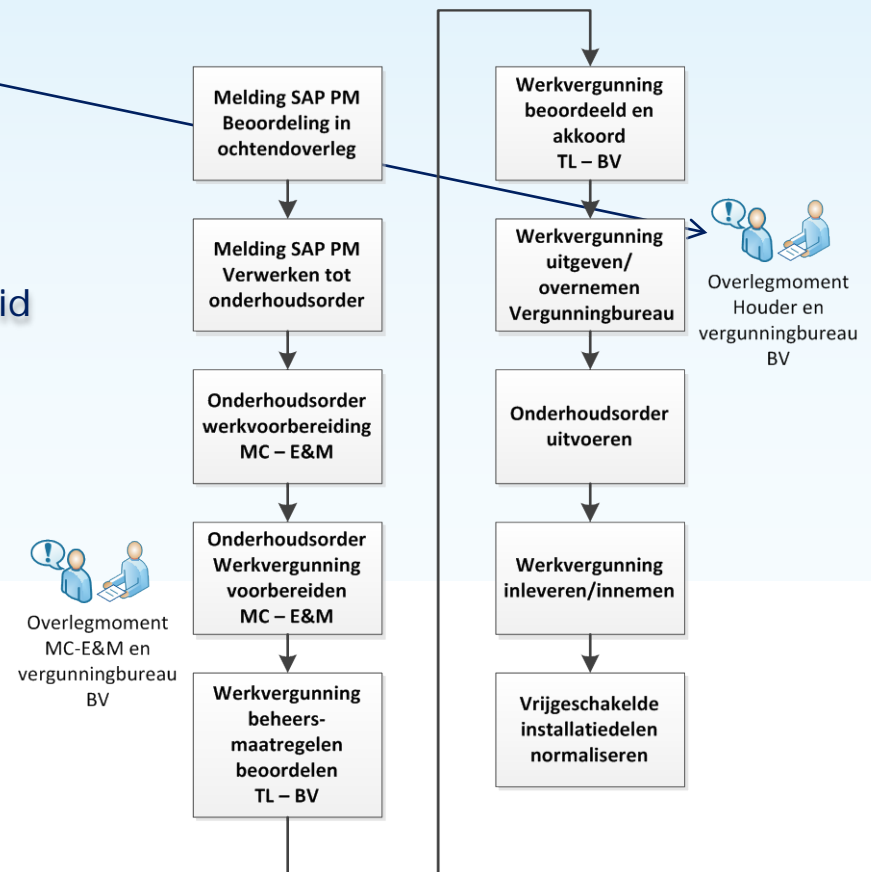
id

Melding SAP PM Beoordeling in ochtendoverleg

Melding SAP PM Verwerken tot onderhoudsorder

Onderhoudsorder werkvoorbereiding MC – E&M

Onderhoudsorder Werkvergunning voorbereiden MC – E&M

Werkvergunning beheers-maatregelen beoordelen TL – BV

Overlegmoment MC-E&M en vergunningbureau BV

Werkvergunning beoordeeld en akkoord TL – BV

Werkvergunning uitgeven/ overnemen Vergunningbureau

Onderhoudsorder uitvoeren

Werkvergunning inleveren/innemen

Vrijgeschakelde installatiedelen normaliseren

Overlegmoment Houder en vergunningbureau BV